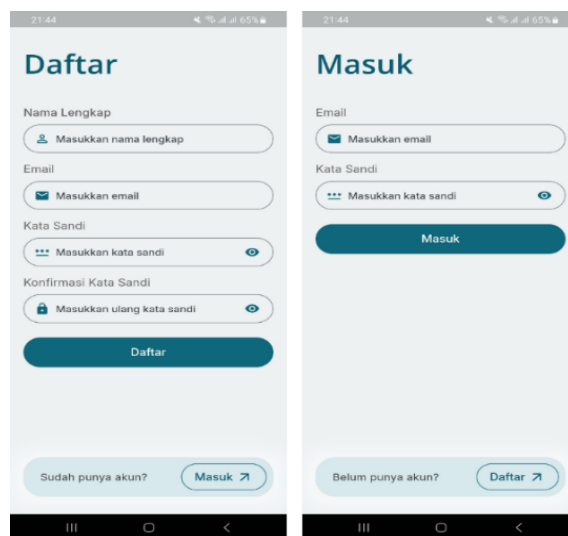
21:44 65%

Daftar

Nama Lengkap

Masukkan nama lengkap

Email

Masukkan email

Kata Sandi

Masukkan kata sandi

Konfirmasi Kata Sandi

Masukkan ulang kata sandi

Daftar

Sudah punya akun? Masuk

21:44 65%

Masuk

Email

Masukkan email

Kata Sandi

Masukkan kata sandi

Masuk

Belum punya akun? Daftar